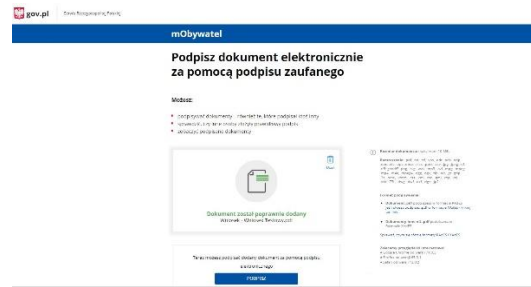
gov.pl Serwis Rzeczypospolitej Polskiej

mObywatel

Podpisz dokument elektronicznie za pomocą podpisu zaufanego

Możesz:

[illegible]
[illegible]
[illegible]

Usuń

Dokument został poprawnie dodany
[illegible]

Teraz możesz podpisać dodany dokument za pomocą podpisu zaufanego

PODPISZ

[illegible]